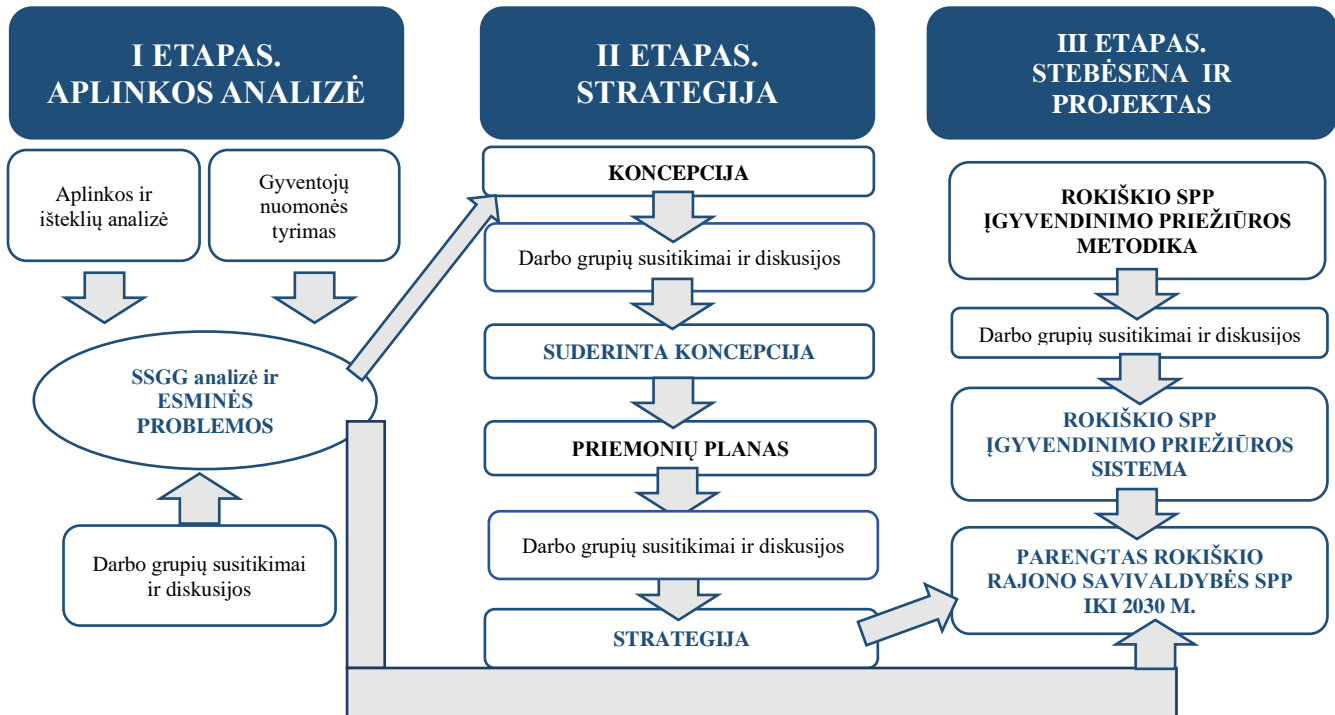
I ETAPAS. APLINKOS ANALIZĖ

Aplinkos ir išteklių analizė

Gyventojų nuomonės tyrimas

SSGG analizė ir ESMINĖS PROBLEMOS

Darbo grupių susitikimai ir diskusijos

II ETAPAS. STRATEGIJA

KONCEPCIJA

Darbo grupių susitikimai ir diskusijos

SUDERINTA KONCEPCIJA

PRIEMONIŲ PLANAS

Darbo grupių susitikimai ir diskusijos

STRATEGIJA

III ETAPAS. STEBĖSENA IR PROJEKTAS

ROKIŠKIO SPP ĮGYVENDINIMO PRIEŽIŪROS METODIKA

Darbo grupių susitikimai ir diskusijos

ROKIŠKIO SPP ĮGYVENDINIMO PRIEŽIŪROS SISTEMA

PARENGTAS ROKIŠKIO RAJONO SAVIVALDYBĖS SPP IKI 2030 M.